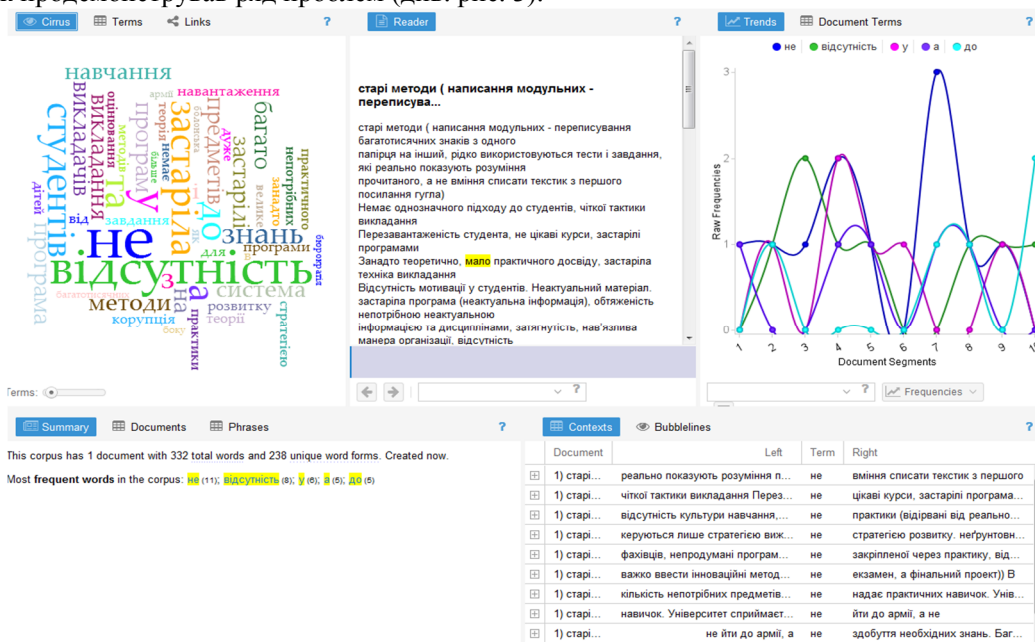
Cirrus Terms Links ?

навчання навантаження студентів не відсутність застаріла та до знань методи система викладачів програма предметів багато застарілі оцінювання програму завдання від для програми корупція теорії практики розвитку стратегію непотрібних практичного занадто великі дуже немає теорія армії боку дітей

Terms:

Reader ?

старі методи ( написання модульних - переписува...

старі методи ( написання модульних - переписування багатотисячних знаків з одного папірця на інший, рідко використовуються тести і завдання, які реально показують розуміння прочитаного, а не вміння списати текстик з першого посилання гугла)
Немає однозначного підходу до студентів, чіткої тактики викладання
Перезавантаженість студента, не цікаві курси, застарілі програмами
Занадто теоретично, мало практичного досвіду, застаріла техніка викладання
Відсутність мотивації у студентів. Неактуальний матеріал. застаріла програма (неактуальна інформація), обтяженість непотрібною неактуальною інформацією та дисциплінами, затягнутість, нав'язлива манера організації, відсутність

Trends Document Terms ?

не відсутність у а до

Raw Frequencies

Document Segments

Frequencies

Summary Documents Phrases ?

This corpus has 1 document with 332 total words and 238 unique word forms. Created now.

Most frequent words in the corpus: не (11); відсутність (8); у (6); а (5); до (5)

Contexts Bubblelines ?

| Document | Left | Term | Right |
|---|---|---|---|
| 1) старі... | реально показують розуміння п... | не | вміння списати текстик з першого |
| 1) старі... | чіткої тактики викладання Перез... | не | цікаві курси, застарілі програма... |
| 1) старі... | відсутність культури навчання,... | не | практики (відірвані від реально... |
| 1) старі... | керуються лише стратегією виж... | не | стратегією розвитку. неґрунтовн... |
| 1) старі... | фахівців, непродумані програм... | не | закріпленої через практику, від... |
| 1) старі... | важко ввести інноваційні метод... | не | екзамен, а фінальний проект)) В |
| 1) старі... | кількість непотрібних предметів... | не | надає практичних навичок. Унів... |
| 1) старі... | навичок. Університет сприймає... | не | йти до армії, а не |
| 1) старі... | не йти до армії, а | не | здобуття необхідних знань. Баг... |